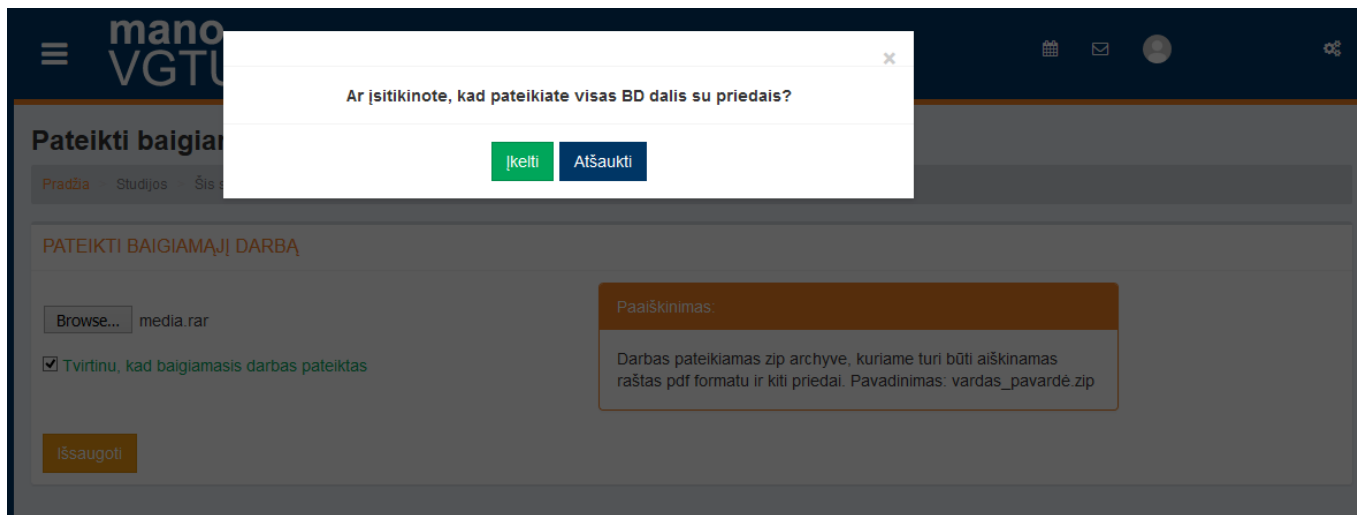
mano VGTU

×

Ar įsitikinote, kad pateikiate visas BD dalis su priedais?

Įkelti Atšaukti

Pateikti baigia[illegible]

Pradžia / Studijos / Šis s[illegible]

PATEIKTI BAIGIAMĄJĮ DARBĄ

Browse... media.rar

☑ Tvirtinu, kad baigiamasis darbas pateiktas

Paaiškinimas:

Darbas pateikiamas zip archyve, kuriame turi būti aiškinamas raštas pdf formatu ir kiti priedai. Pavadinimas: vardas_pavardė.zip

Išsaugoti